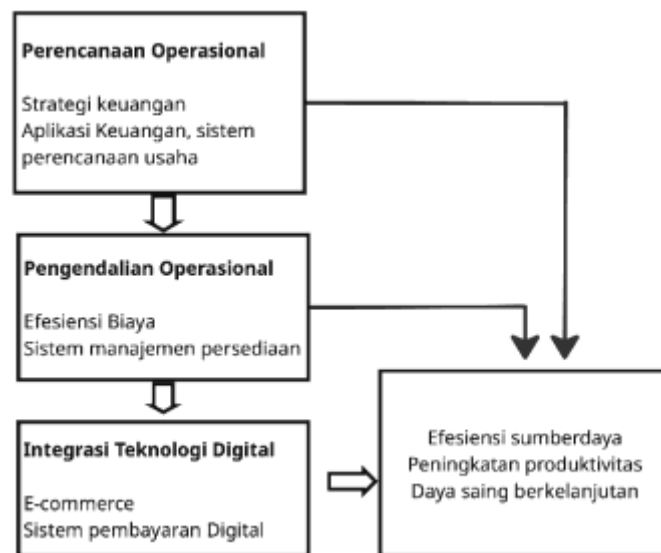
**Perencanaan Operasional**

Strategi keuangan
Aplikasi Keuangan, sistem perencanaan usaha

**Pengendalian Operasional**

Efesiensi Biaya
Sistem manajemen persediaan

**Integrasi Teknologi Digital**

E-commerce
Sistem pembayaran Digital

Efesiensi sumberdaya
Peningkatan produktivitas
Daya saing berkelanjutan